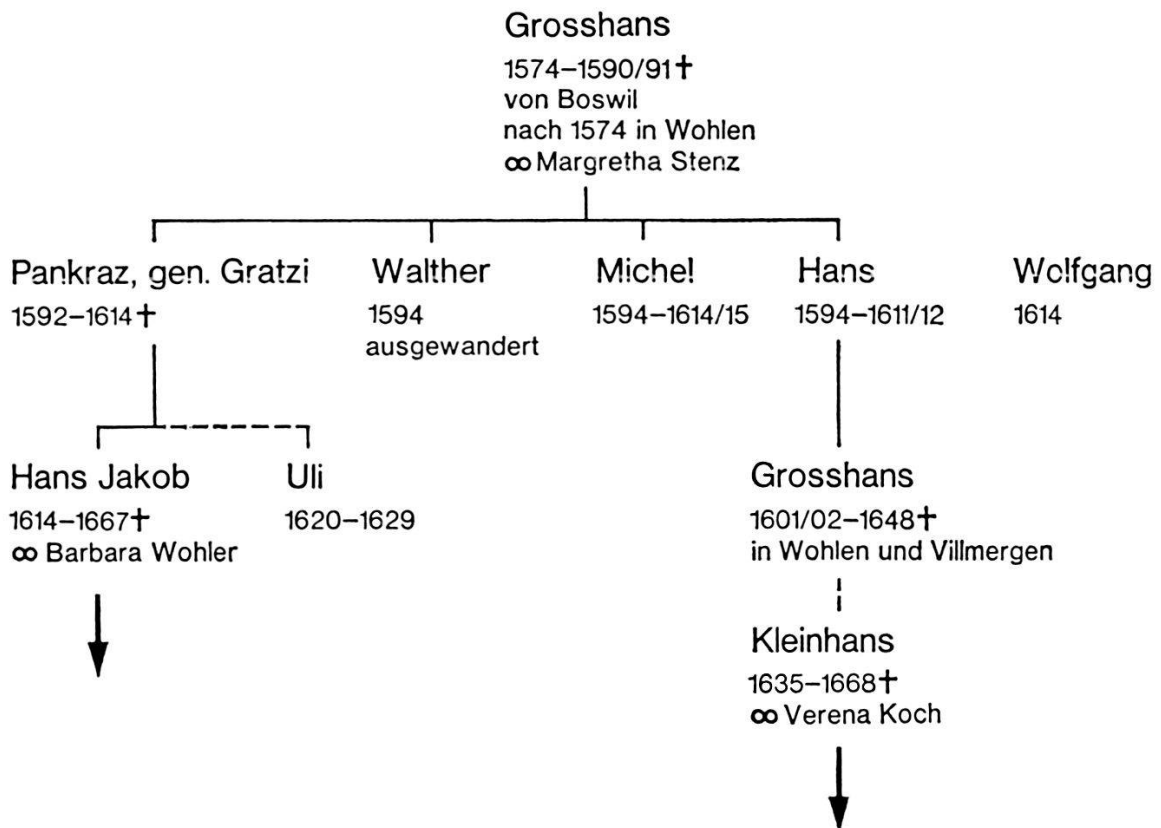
Grosshans
1574–1590/91†
von Boswil
nach 1574 in Wohlen
∞ Margretha Stenz

Pankraz, gen. Gratzi
1592–1614†

Walther
1594
ausgewandert

Michel
1594–1614/15

Hans
1594–1611/12

Wolfgang
1614

Hans Jakob
1614–1667†
∞ Barbara Wohler

Uli
1620–1629

Grosshans
1601/02–1648†
in Wohlen und Villmergen

Kleinhans
1635–1668†
∞ Verena Koch